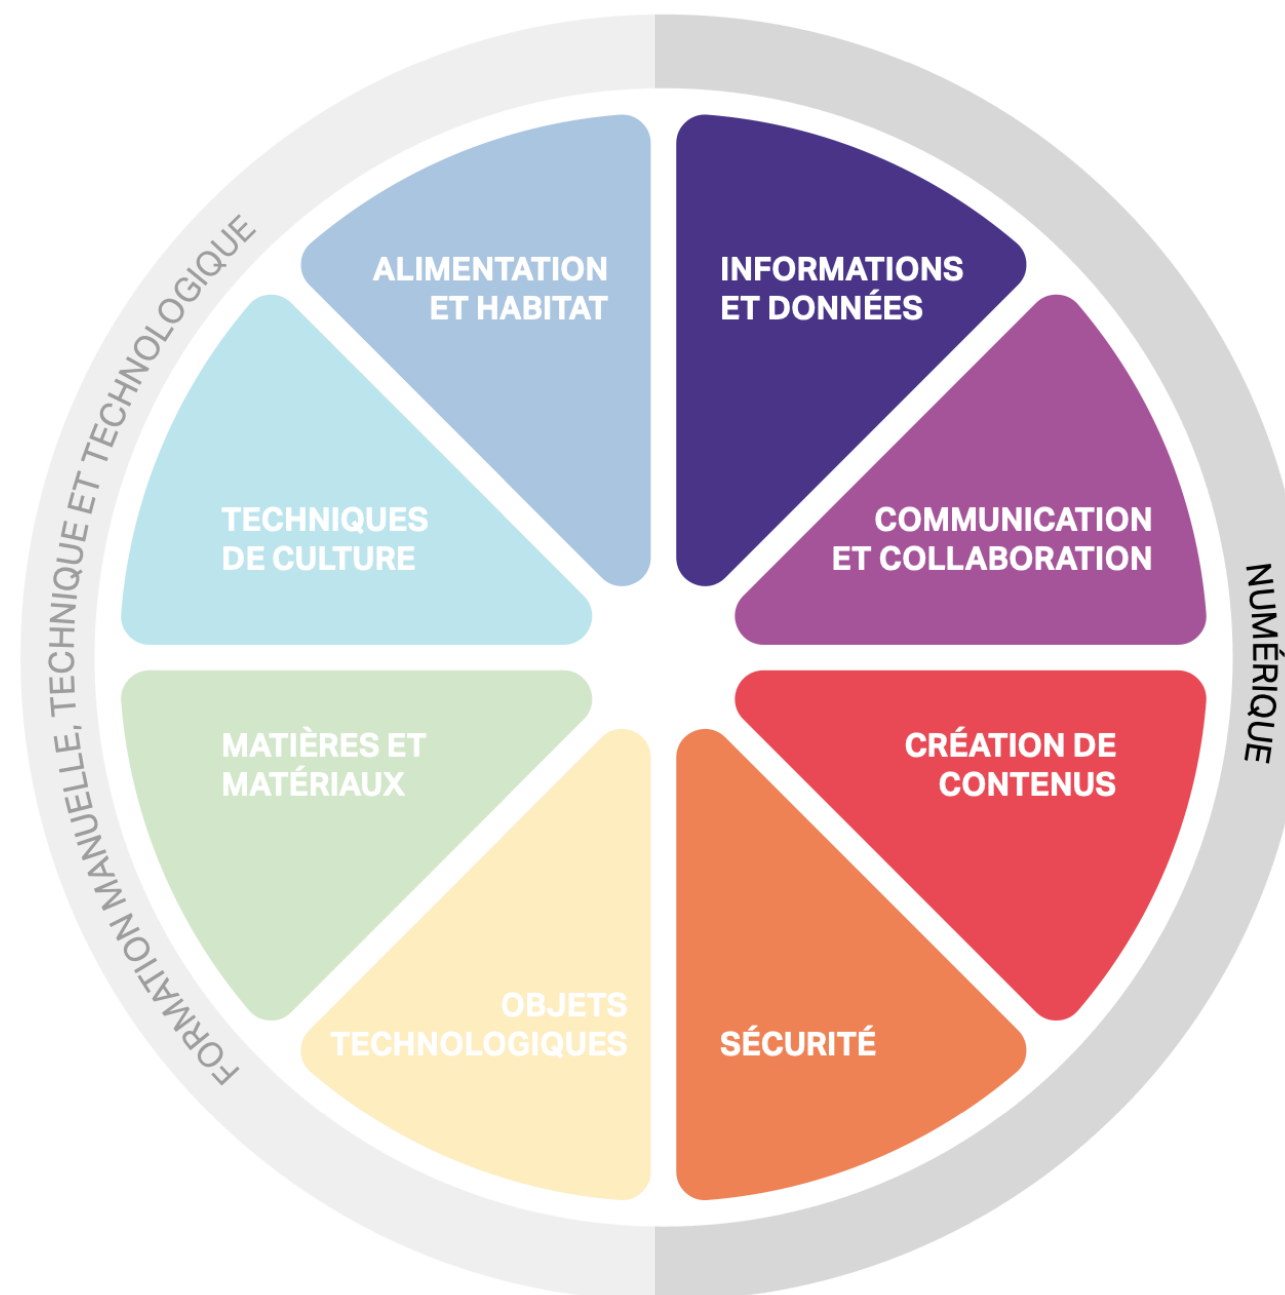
FORMATION MANUELLE, TECHNIQUE ET TECHNOLOGIQUE

ALIMENTATION ET HABITAT

TECHNIQUES DE CULTURE

MATIÈRES ET MATÉRIAUX

OBJETS TECHNOLOGIQUES

NUMÉRIQUE

INFORMATIONS ET DONNÉES

COMMUNICATION ET COLLABORATION

CRÉATION DE CONTENUS

SÉCURITÉ